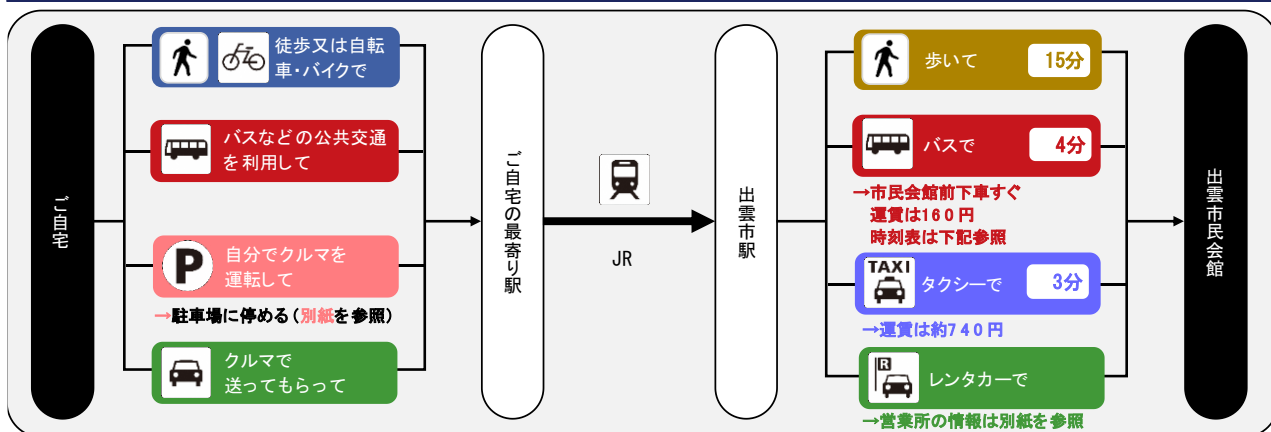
ご自宅

徒歩又は自転車・バイクで

バスなどの公共交通を利用して

P 自分でクルマを運転して

→駐車場に停める（別紙を参照）

クルマで送ってもらって

ご自宅の最寄り駅

JR

出雲市駅

歩いて 15分

バスで 4分

→市民会館前下車すぐ
運賃は160円
時刻表は下記参照

TAXI タクシーで 3分

→運賃は約740円

R レンタカーで

→営業所の情報は別紙を参照

出雲市民会館